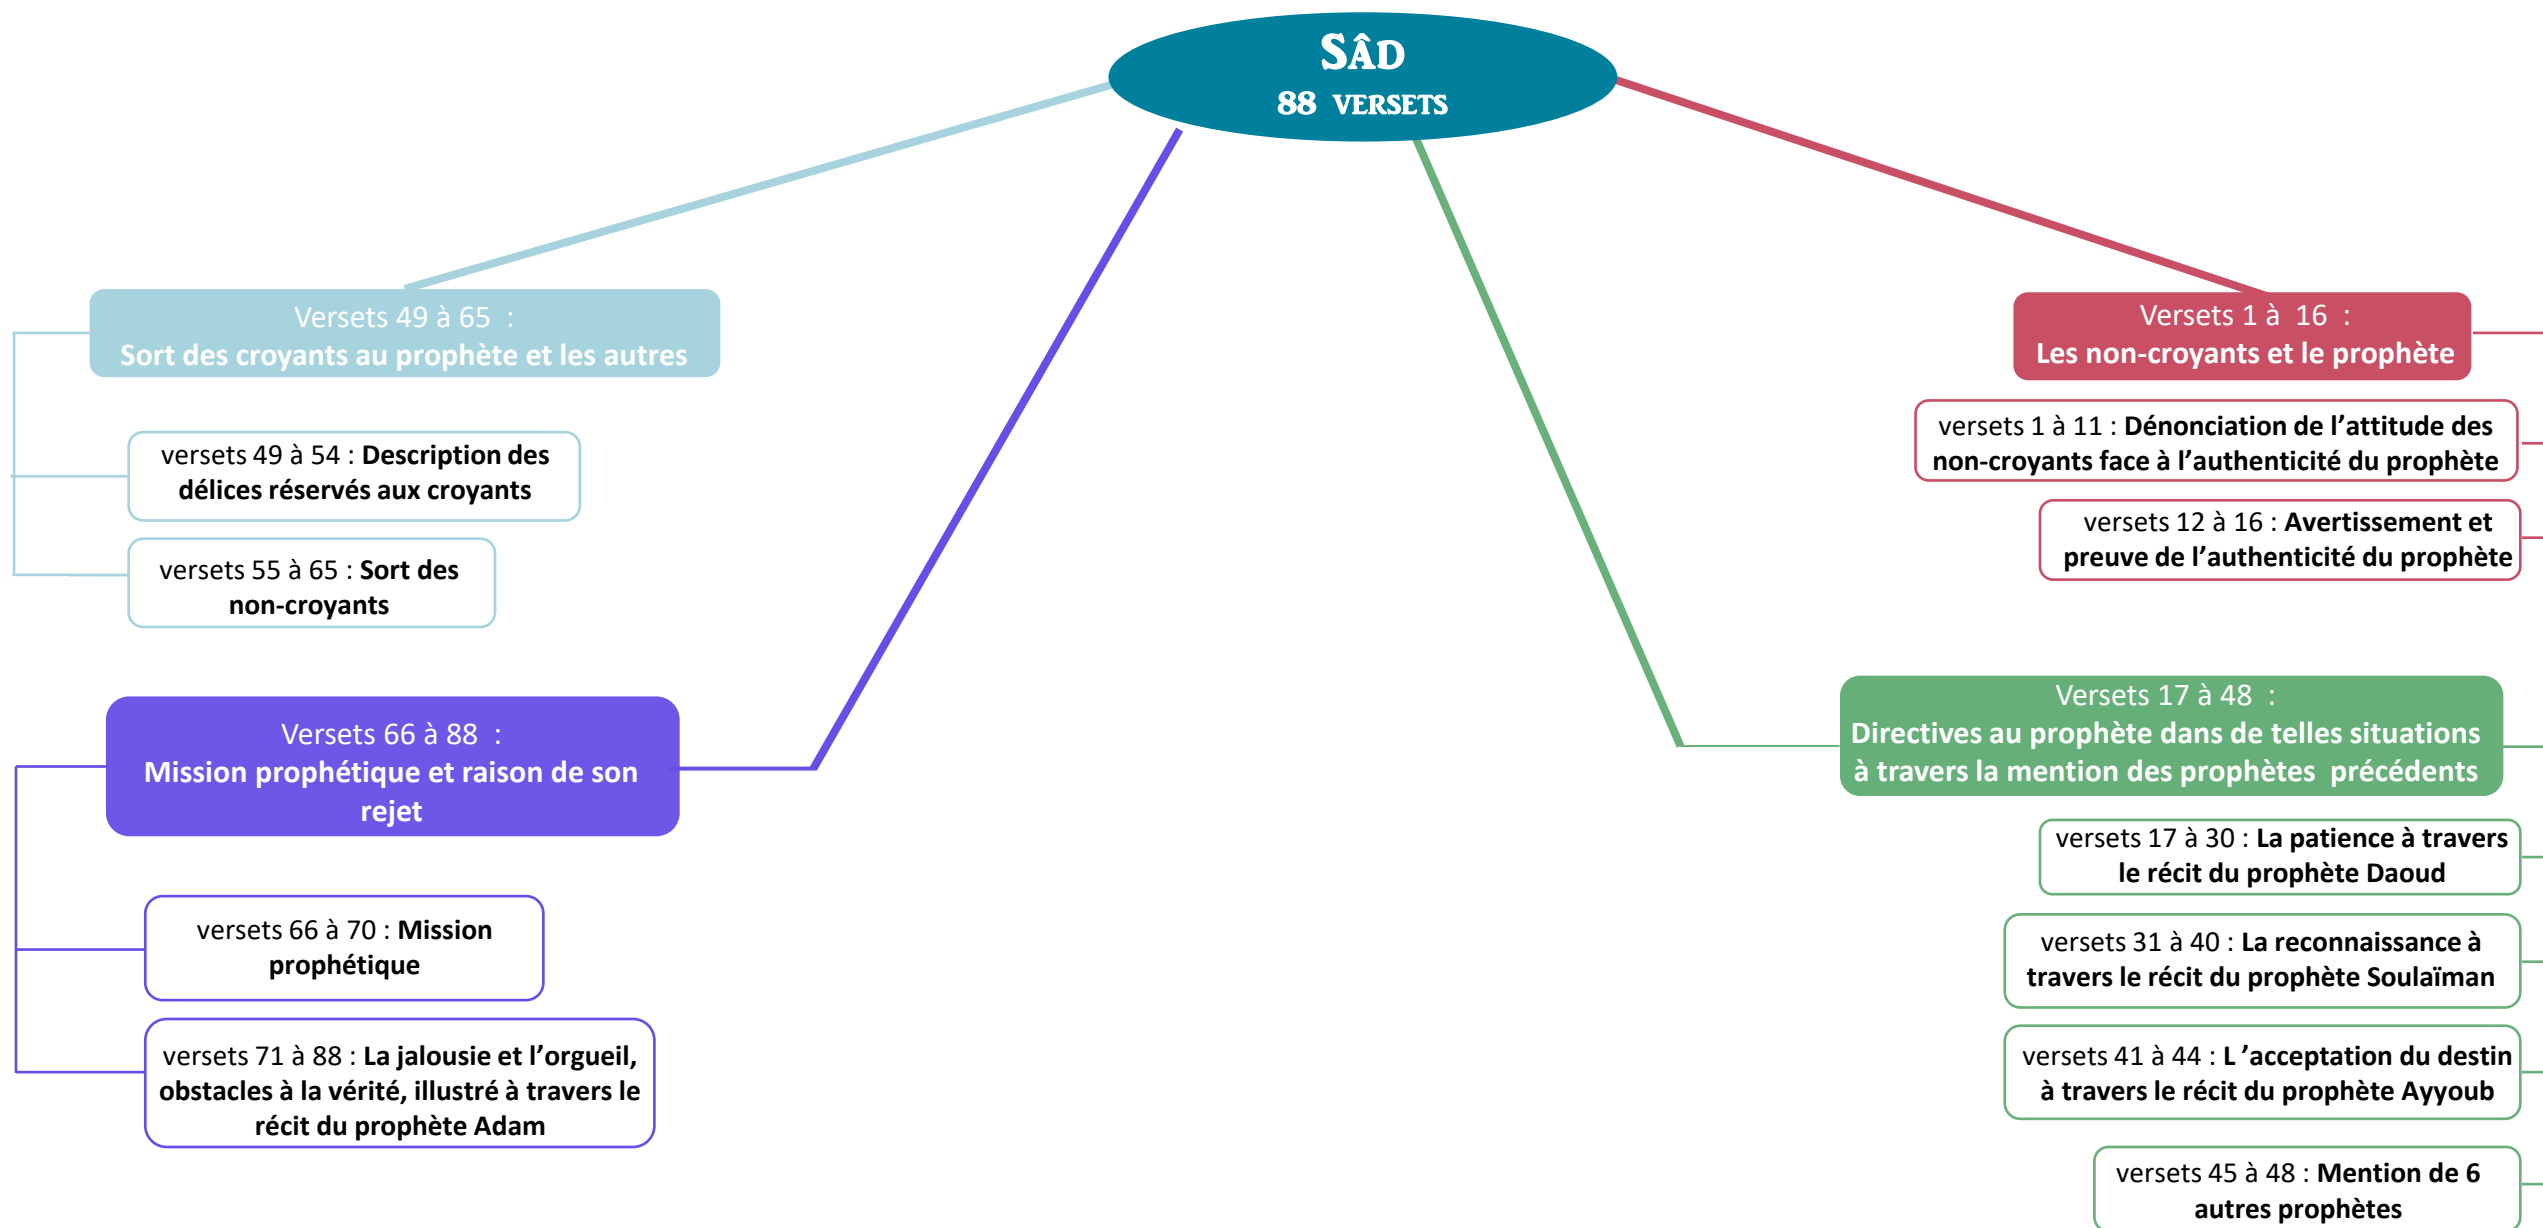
SÂD
88 VERSETS

Versets 1 à 16 :
Les non-croyants et le prophète

versets 1 à 11 : Dénonciation de l’attitude des non-croyants face à l’authenticité du prophète

versets 12 à 16 : Avertissement et preuve de l’authenticité du prophète

Versets 17 à 48 :
Directives au prophète dans de telles situations à travers la mention des prophètes précédents

versets 17 à 30 : La patience à travers le récit du prophète Daoud

versets 31 à 40 : La reconnaissance à travers le récit du prophète Soulaïman

versets 41 à 44 : L ’acceptation du destin à travers le récit du prophète Ayyoub

versets 45 à 48 : Mention de 6 autres prophètes

Versets 49 à 65 :
Sort des croyants au prophète et les autres

versets 49 à 54 : Description des délices réservés aux croyants

versets 55 à 65 : Sort des non-croyants

Versets 66 à 88 :
Mission prophétique et raison de son rejet

versets 66 à 70 : Mission prophétique

versets 71 à 88 : La jalousie et l’orgueil, obstacles à la vérité, illustré à travers le récit du prophète Adam